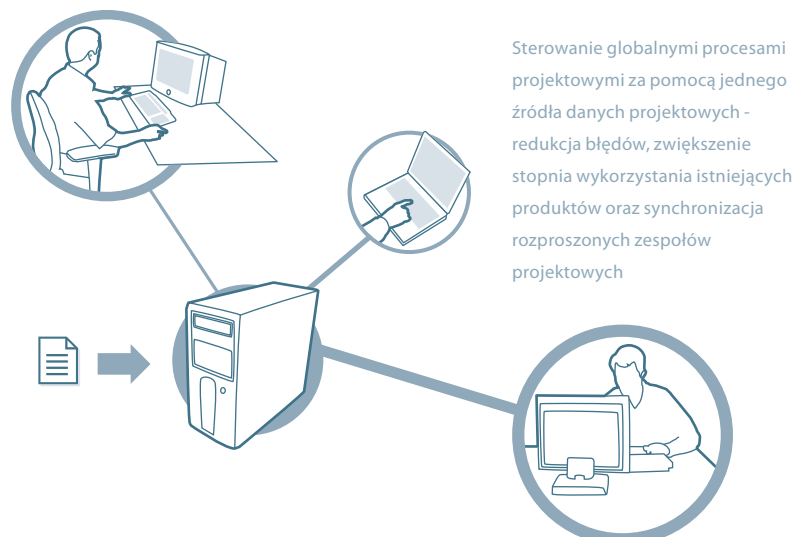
Sterowanie globalnymi procesami projektowymi za pomocą jednego źródła danych projektowych - redukcja błędów, zwiększenie stopnia wykorzystania istniejących produktów oraz synchronizacja rozproszonych zespołów projektowych